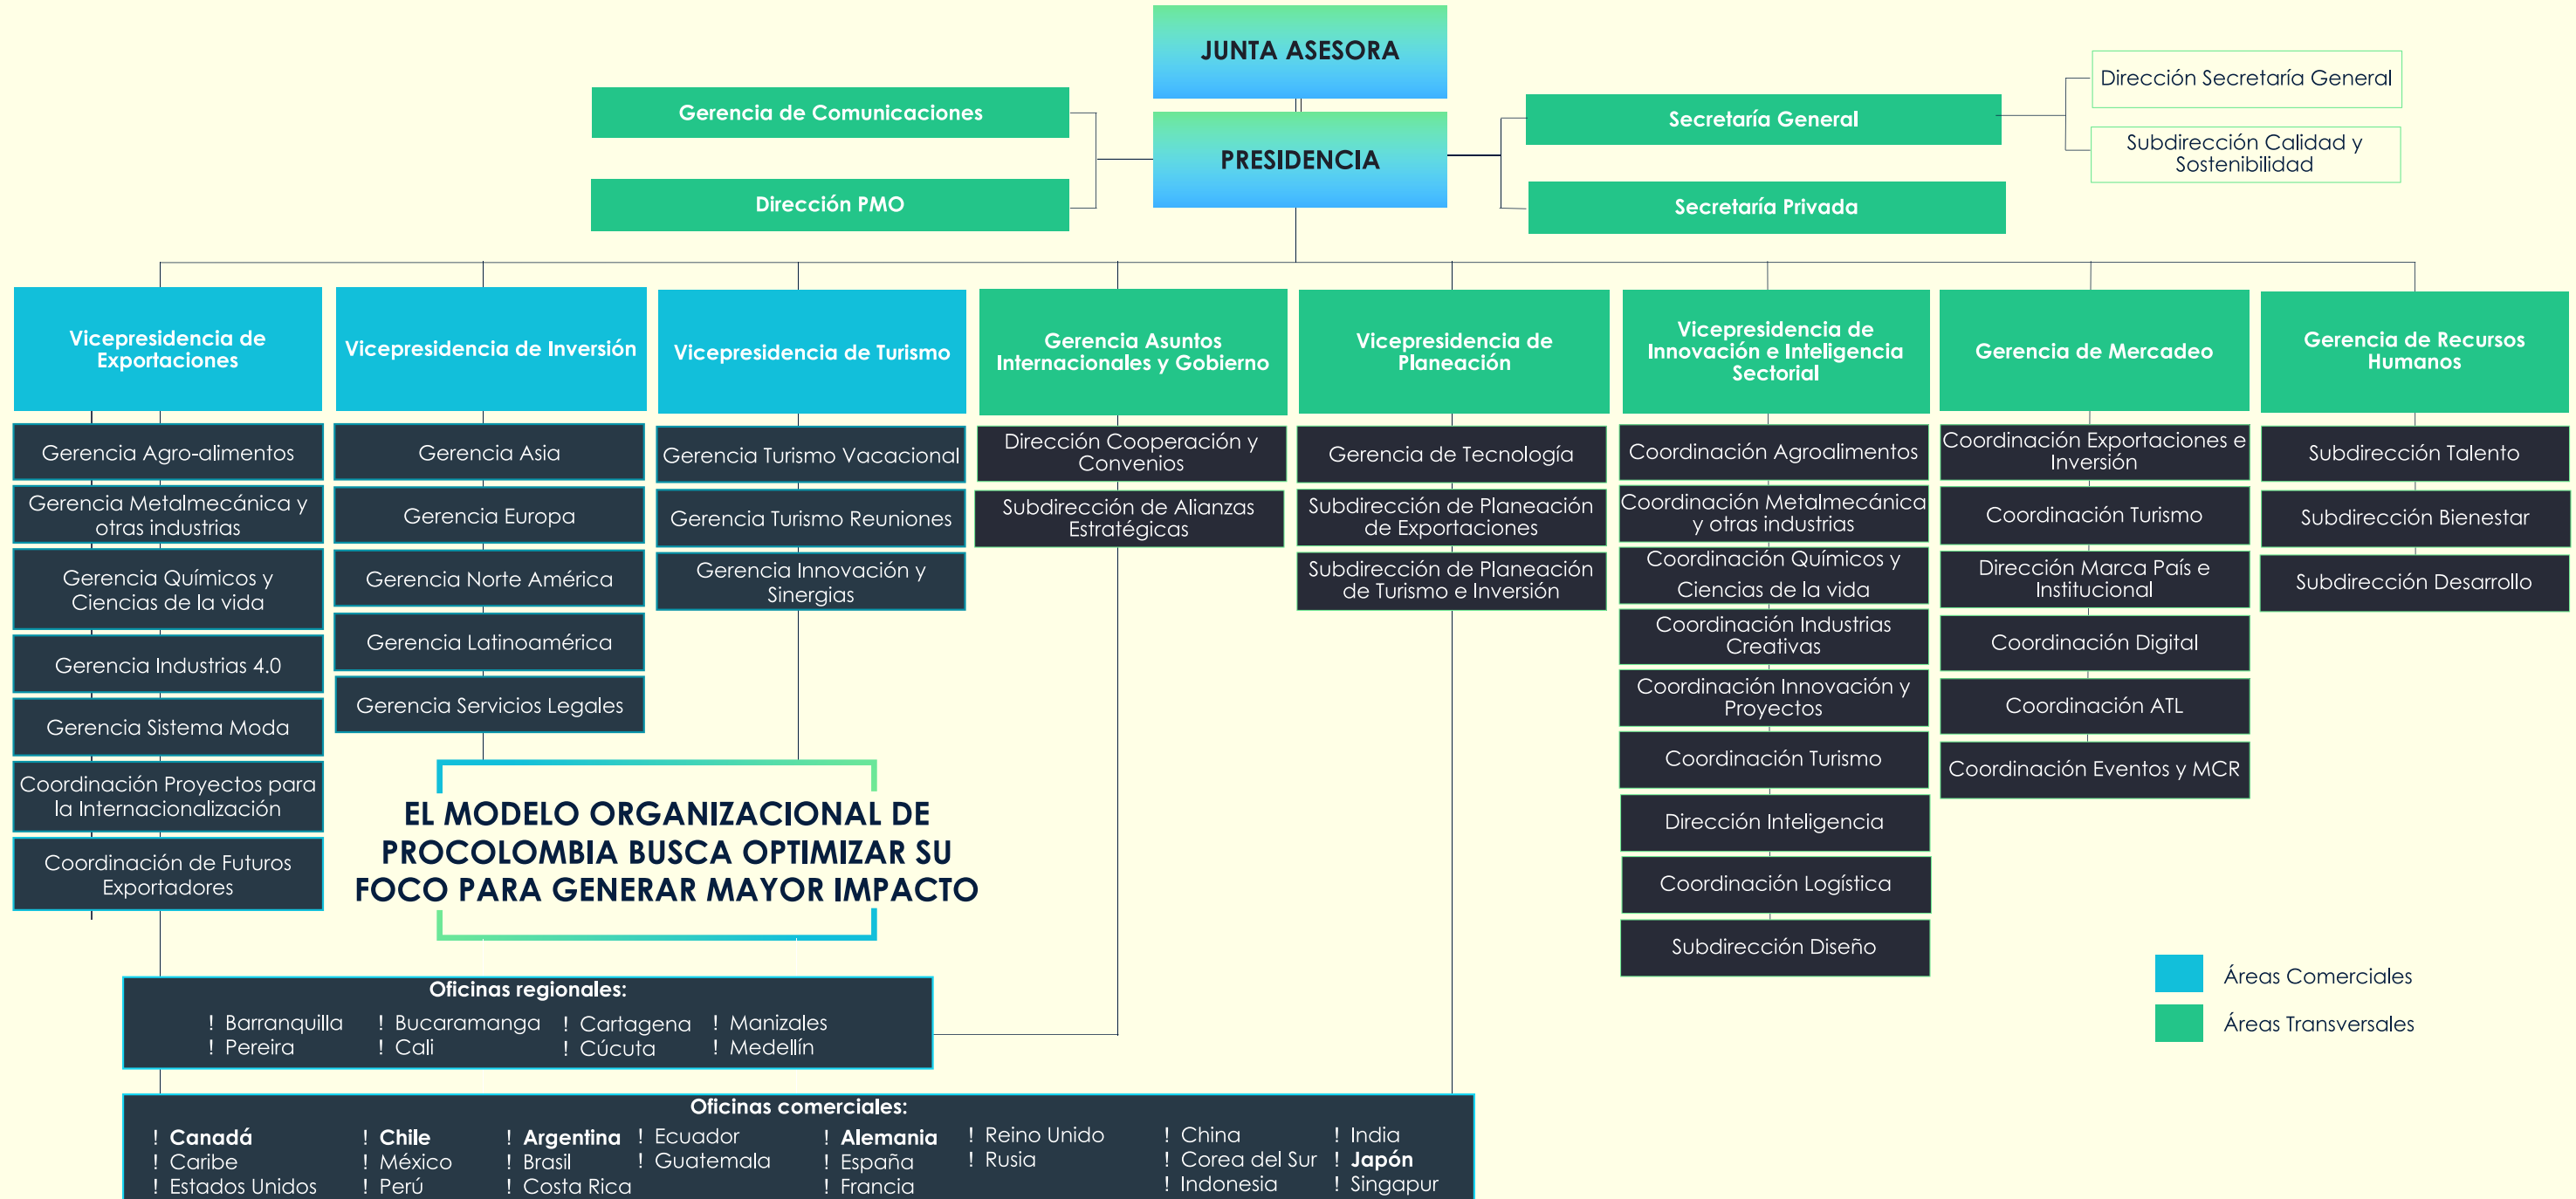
JUNTA ASESORA

Gerencia de Comunicaciones

Dirección PMO

PRESIDENCIA

Secretaría General

Secretaría Privada

Dirección Secretaría General

Subdirección Calidad y Sostenibilidad

Vicepresidencia de Exportaciones

Gerencia Agro-alimentos

Gerencia Metalmecánica y otras industrias

Gerencia Químicos y Ciencias de la vida

Gerencia Industrias 4.0

Gerencia Sistema Moda

Coordinación Proyectos para la Internacionalización

Coordinación de Futuros Exportadores

Vicepresidencia de Inversión

Gerencia Asia

Gerencia Europa

Gerencia Norte América

Gerencia Latinoamérica

Gerencia Servicios Legales

Vicepresidencia de Turismo

Gerencia Turismo Vacacional

Gerencia Turismo Reuniones

Gerencia Innovación y Sinergias

Gerencia Asuntos Internacionales y Gobierno

Dirección Cooperación y Convenios

Subdirección de Alianzas Estratégicas

Vicepresidencia de Planeación

Gerencia de Tecnología

Subdirección de Planeación de Exportaciones

Subdirección de Planeación de Turismo e Inversión

Vicepresidencia de Innovación e Inteligencia Sectorial

Coordinación Agroalimentos

Coordinación Metalmecánica y otras industrias

Coordinación Químicos y Ciencias de la vida

Coordinación Industrias Creativas

Coordinación Innovación y Proyectos

Coordinación Turismo

Dirección Inteligencia

Coordinación Logística

Subdirección Diseño

Gerencia de Mercadeo

Coordinación Exportaciones e Inversión

Coordinación Turismo

Dirección Marca País e Institucional

Coordinación Digital

Coordinación ATL

Coordinación Eventos y MCR

Gerencia de Recursos Humanos

Subdirección Talento

Subdirección Bienestar

Subdirección Desarrollo

EL MODELO ORGANIZACIONAL DE PROCOLOMBIA BUSCA OPTIMIZAR SU FOCO PARA GENERAR MAYOR IMPACTO

Áreas Comerciales

Áreas Transversales

Oficinas regionales:
! Barranquilla ! Pereira
! Bucaramanga ! Cali
! Cartagena ! Cúcuta
! Manizales ! Medellín

Oficinas comerciales:
! **Canadá** ! Caribe ! Estados Unidos
! **Chile** ! México ! Perú
! **Argentina** ! Brasil ! Costa Rica
! Ecuador ! Guatemala
! **Alemania** ! España ! Francia
! Reino Unido ! Rusia
! China ! Corea del Sur ! Indonesia
! India ! **Japón** ! Singapur